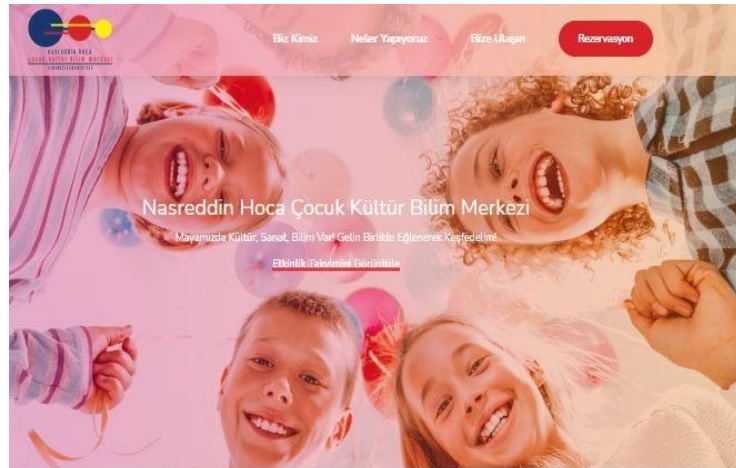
NASREDDİN HOCA
ÇOCUK KÜLTÜR BİLİM MERKEZİ
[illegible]

Biz Kimiz
Neler Yapıyoruz
Bize Ulaşın
Rezervasyon

Nasreddin Hoca Çocuk Kültür Bilim Merkezi

Mayamızda Kültür, Sanat, Bilim Var! Gelin Birlikte Eğlenerek Keşfedelim!

Etkinlik Takvimini Görüntüle